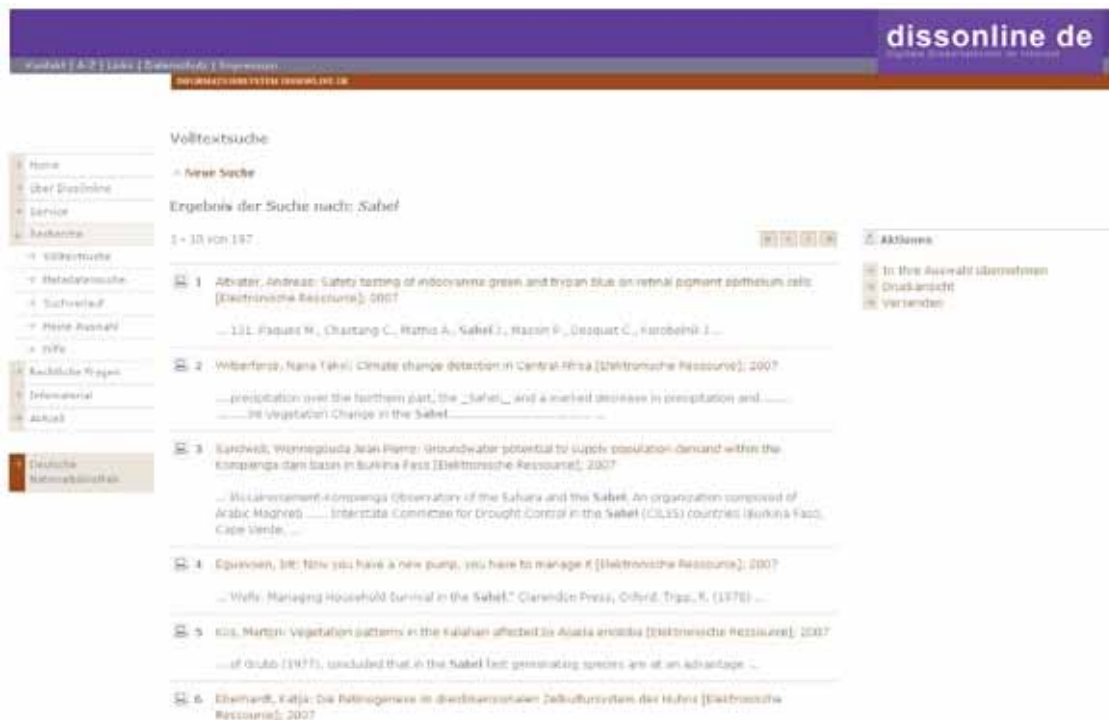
dissonline de
Digitale Dissertationen im Internet

Kontakt | A-Z | Links | Datenschutz | Impressum

INFORMATIONSSYSTEM DISSONLINE.DE

Home
Über DissOnline
Service
Recherche
Volltextsuche
Metadatensuche
Suchverlauf
Meine Auswahl
Hilfe
Rechtliche Fragen
Infomaterial
Aktuell

Deutsche Nationalbibliothek

Volltextsuche

Neue Suche

Ergebnis der Suche nach: Sabel

1 - 10 von 197

1 Altvater, Andreas: Safety testing of indocyanine green and trypan blue on retinal pigment epithelium cells [Elektronische Ressource]; 2007

... 131. Paques M., Chastang C., Mathis A., Sabel J., Massin P., Dosquet C., Korobelnik J ...

2 Wilberforce, Nana Takyi: Climate change detection in Central Africa [Elektronische Ressource]; 2007

....precipitation over the northern part, the _Sabel_ and a marked decrease in precipitation and ....... ........ in Vegetation Change in the Sabel.......

3 Sandwidi, Wennegouda Jean Pierre: Groundwater potential to supply population demand within the Kompienga dam basin in Burkina Faso [Elektronische Ressource]; 2007

... Environnement-Kompienga Observatory of the Sahara and the Sabel. An organization composed of Arabic Maghreb ...... Interstate Committee for Drought Control in the Sabel (CILSS) countries (Burkina Faso, Cape Verde, ...

4 Eguavoen, Irit: Now you have a new pump, you have to manage it [Elektronische Ressource]; 2007

... Wolfe. Managing Household Survival in the Sabel." Clarendon Press, Oxford. Tripp, R. (1978) ...

5 Kos, Martijn: Vegetation patterns in the Kalahari affected by Acacia erioloba [Elektronische Ressource]; 2007

... of Grubb (1977), concluded that in the Sabel fast generating species are at an advantage ...

6 Eberhardt, Katja: Die Retinogenese in dreidimensionalen Zellkultursystem des Huhns [Elektronische Ressource]; 2007

Aktionen

In Ihre Auswahl übernehmen
Druckansicht
Versenden